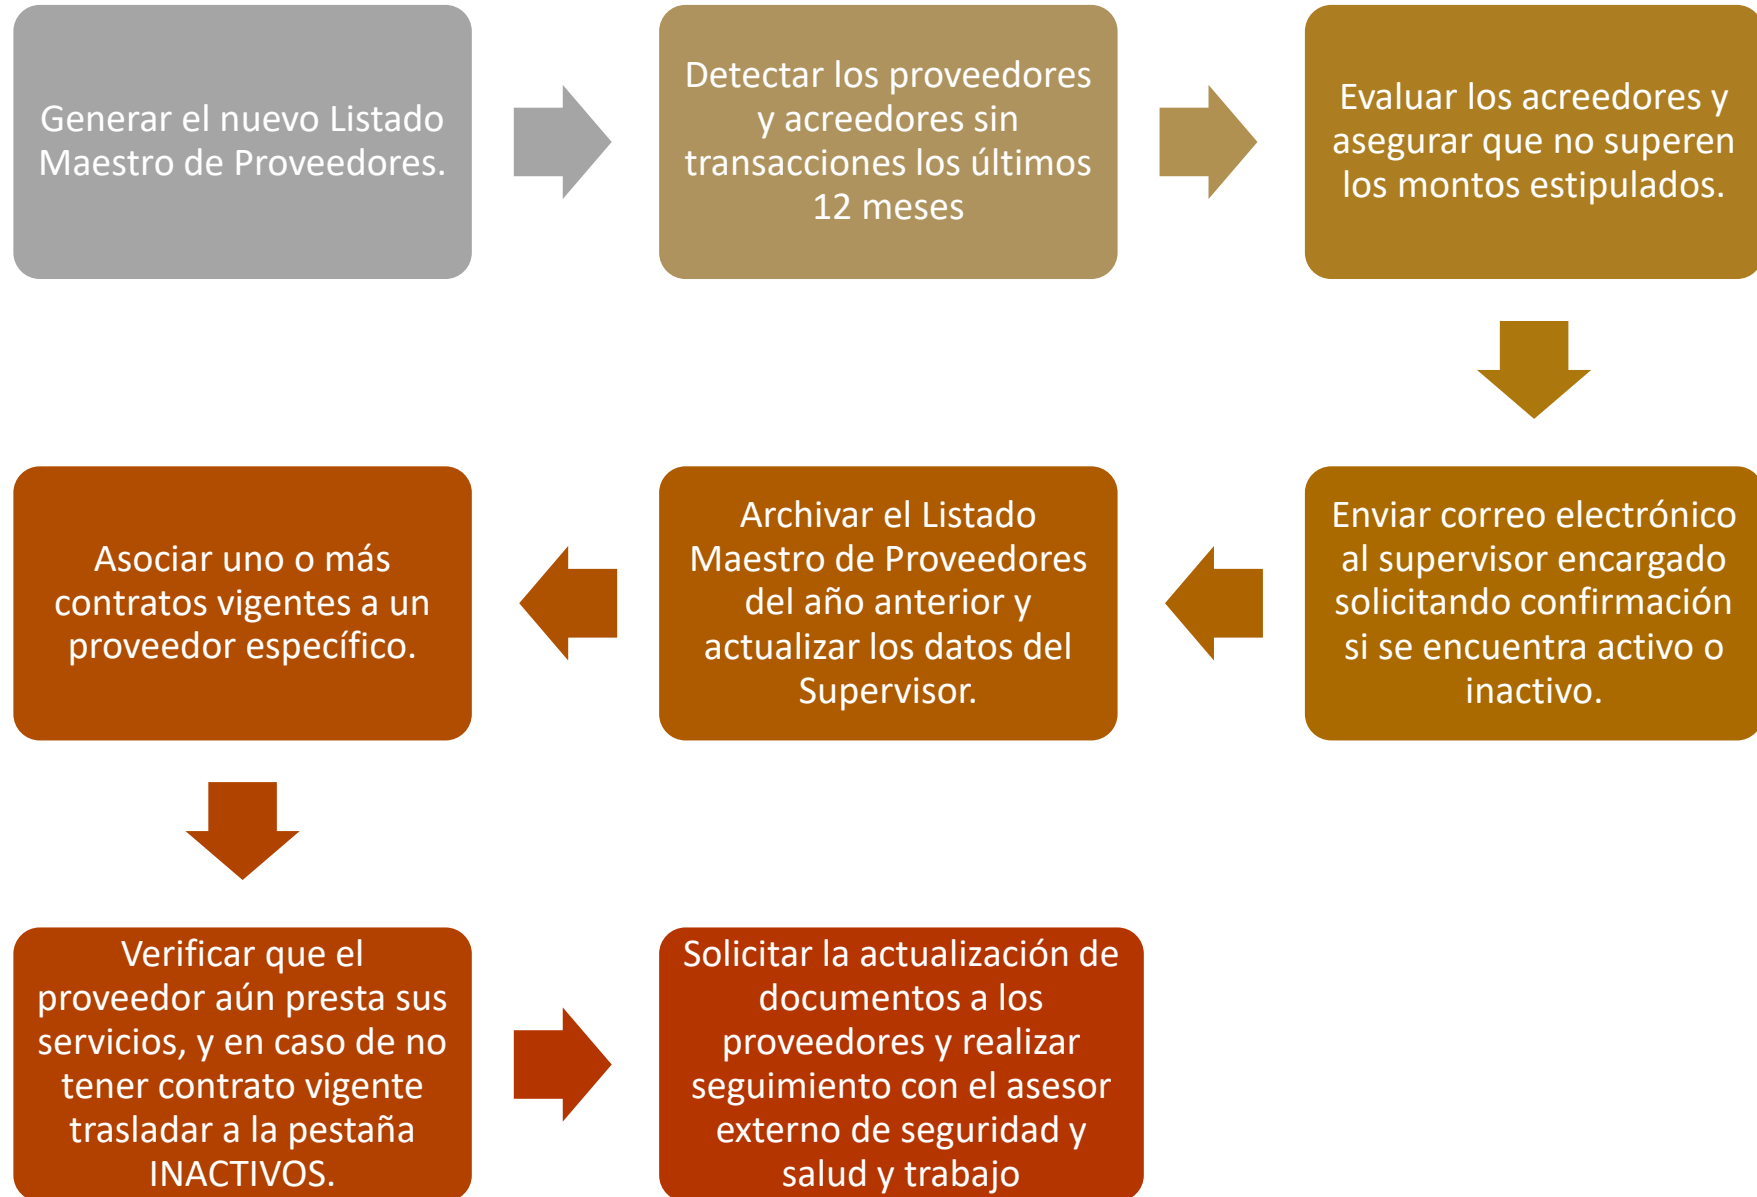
Generar el nuevo Listado Maestro de Proveedores.

Detectar los proveedores y acreedores sin transacciones los últimos 12 meses

Evaluar los acreedores y asegurar que no superen los montos estipulados.

Enviar correo electrónico al supervisor encargado solicitando confirmación si se encuentra activo o inactivo.

Archivar el Listado Maestro de Proveedores del año anterior y actualizar los datos del Supervisor.

Asociar uno o más contratos vigentes a un proveedor específico.

Verificar que el proveedor aún presta sus servicios, y en caso de no tener contrato vigente trasladar a la pestaña INACTIVOS.

Solicitar la actualización de documentos a los proveedores y realizar seguimiento con el asesor externo de seguridad y salud y trabajo